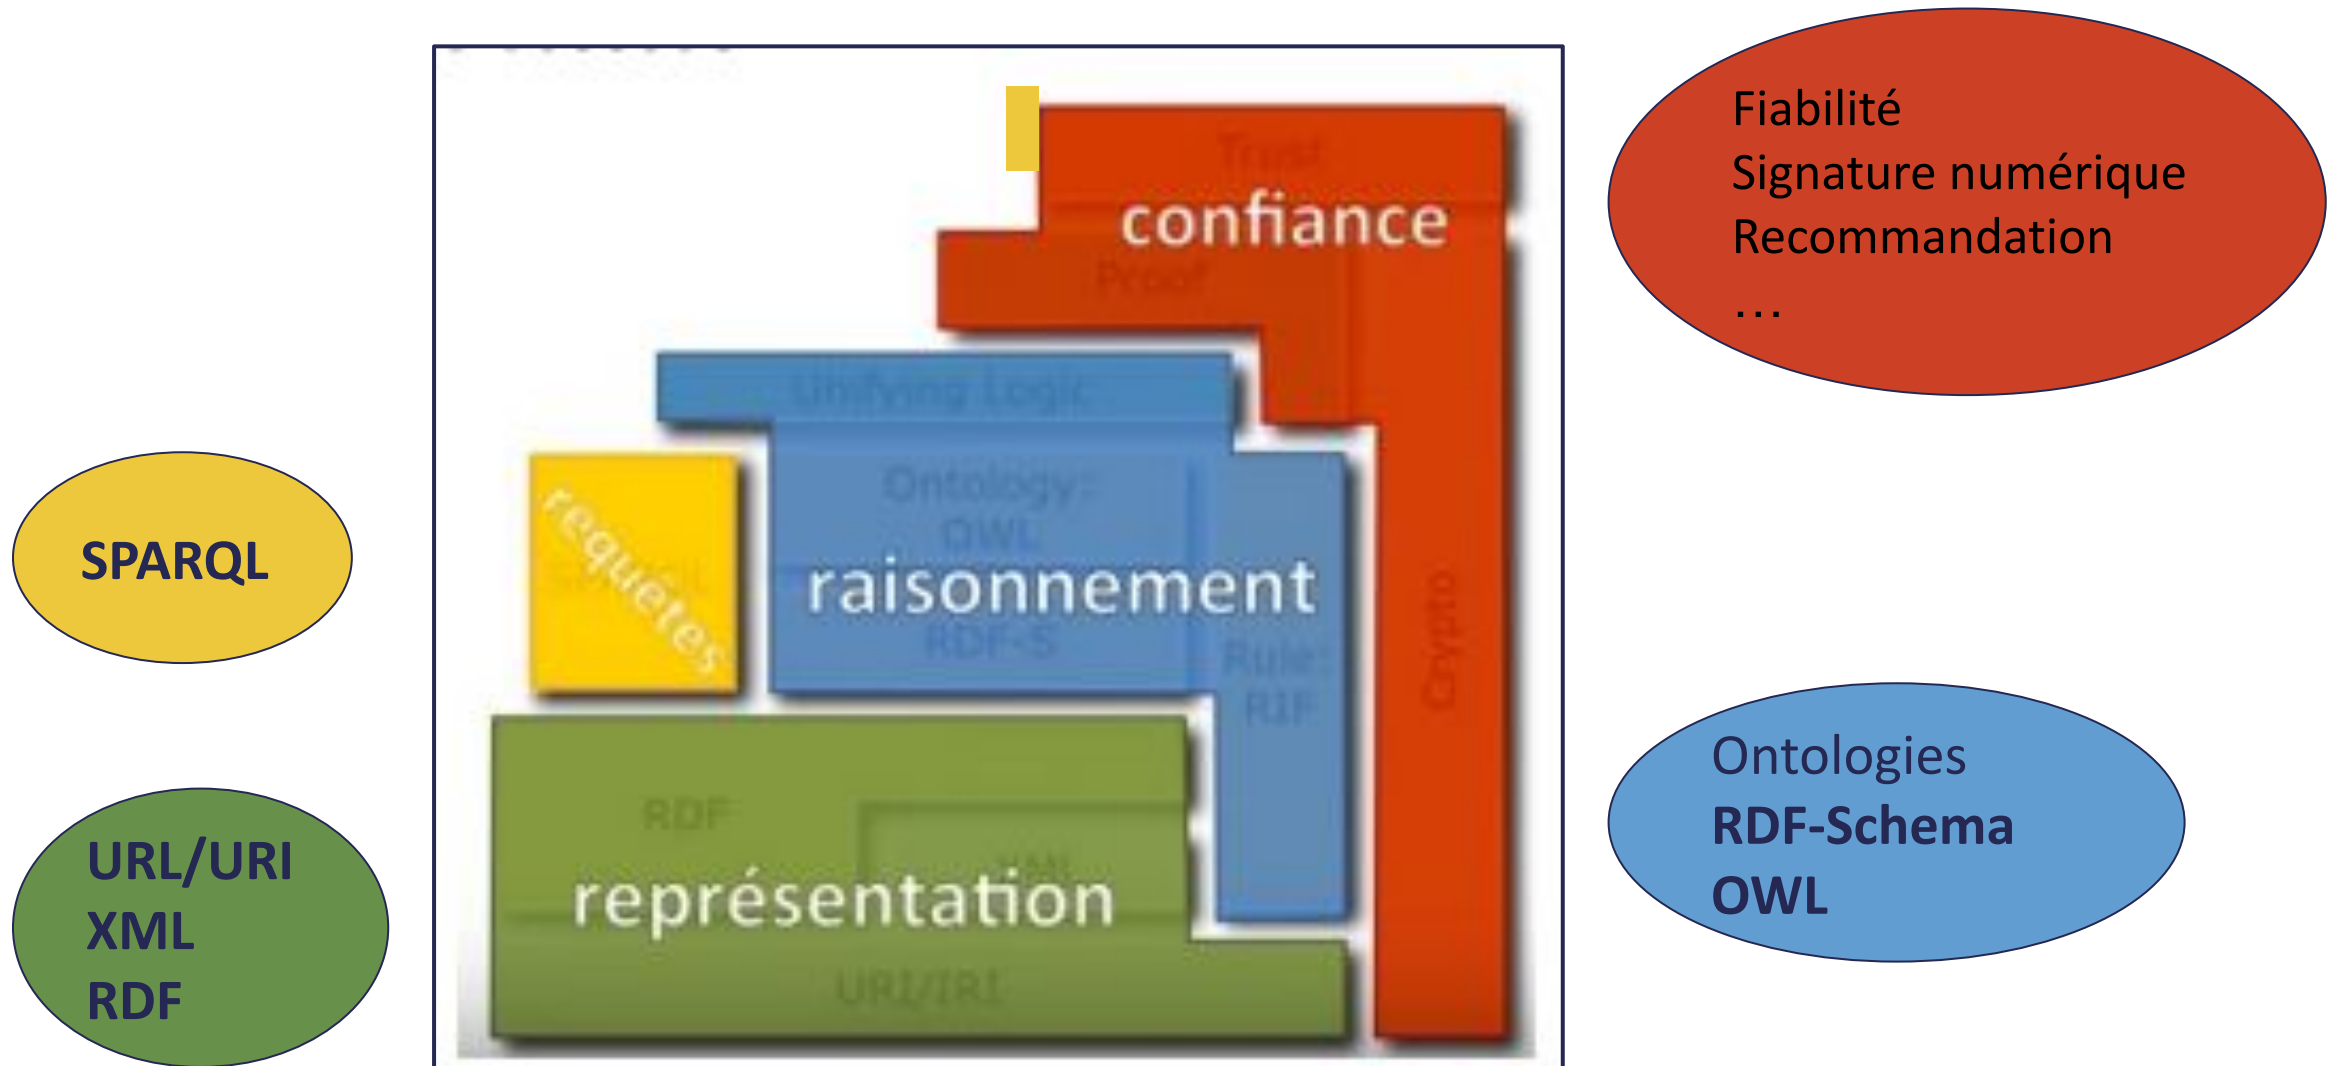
Trust

confiance

Proof

Unifying Logic

Ontology: OWL

raisonnement

RDF-S

Rule: RIF

Crypto

requêtes

SPARQL

RDF

XML

représentation

URI/IRI

Fiabilité
Signature numérique
Recommandation
…

SPARQL

URL/URI
XML
RDF

Ontologies
RDF-Schema
OWL